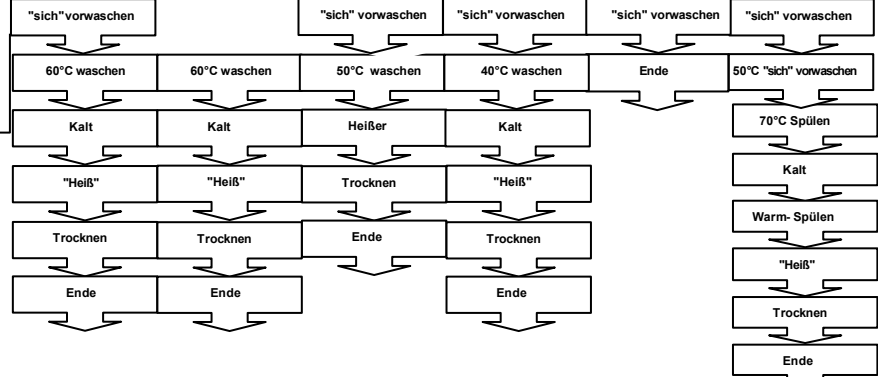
"sich" vorwaschen

60°C waschen

Kalt

"Heiß"

Trocknen

Ende

60°C waschen

Kalt

"Heiß"

Trocknen

Ende

"sich" vorwaschen

50°C waschen

Heißer

Trocknen

Ende

"sich" vorwaschen

40°C waschen

Kalt

"Heiß"

Trocknen

Ende

"sich" vorwaschen

Ende

"sich" vorwaschen

50°C "sich" vorwaschen

70°C Spülen

Kalt

Warm- Spülen

"Heiß"

Trocknen

Ende